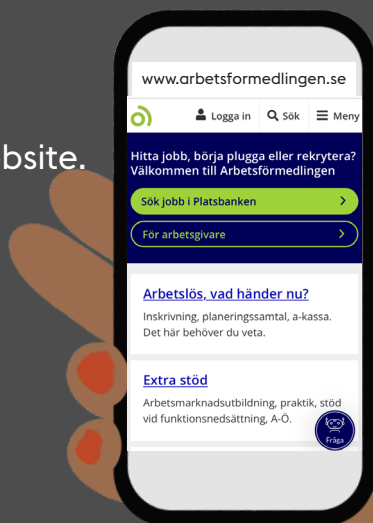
bsite.

www.arbetsformedlingen.se

Logga in Sök Meny

Hitta jobb, börja plugga eller rekrytera? Välkommen till Arbetsförmedlingen

Sök jobb i Platsbanken

För arbetsgivare

Arbetslös, vad händer nu?

Inskrivning, planeringssamtal, a-kassa. Det här behöver du veta.

Extra stöd

Arbetsmarknadsutbildning, praktik, stöd vid funktionsnedsättning, A-Ö.

Fråga